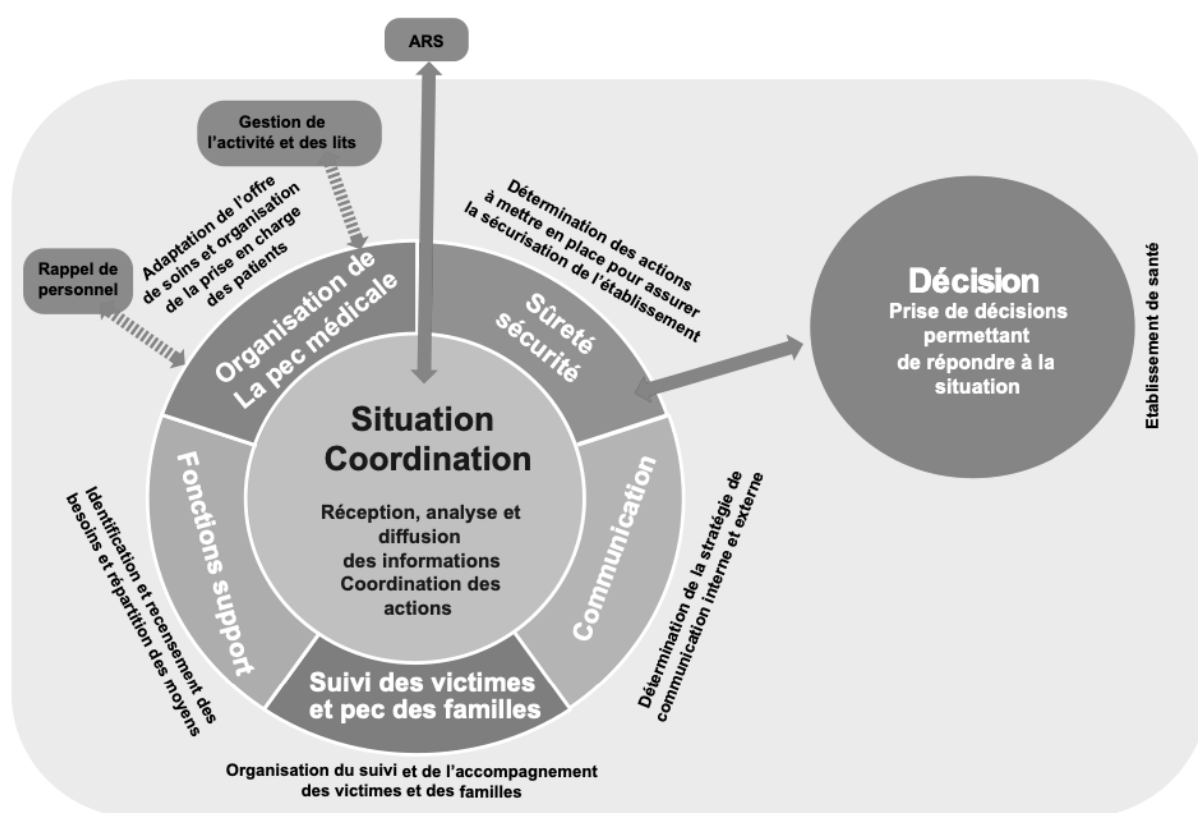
ARS

Gestion de l'activité et des lits

Adaptation de l'offre de soins et organisation de la prise en charge des patients

Rappel de personnel

Détermination des actions à mettre en place pour assurer la sécurisation de l'établissement

Organisation de La pec médicale

Sûreté sécurité

Décision
Prise de décisions permettant de répondre à la situation

Etablissement de santé

Situation Coordination

Réception, analyse et diffusion des informations Coordination des actions

Fonctions support

Communication

Identification et recensement des besoins et répartition des moyens

Détermination de la stratégie de communication interne et externe

Suivi des victimes et pec des familles

Organisation du suivi et de l'accompagnement des victimes et des familles